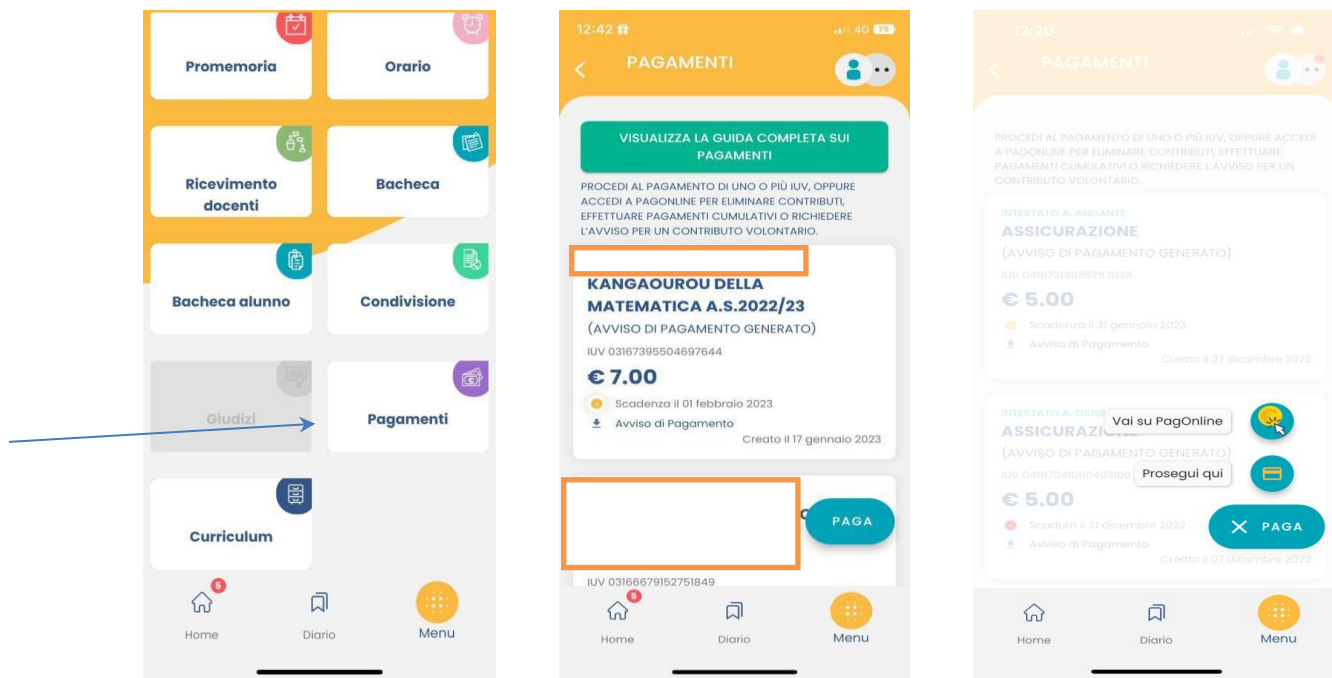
Promemoria

Orario

Ricevimento docenti

Bacheca

Bacheca alunno

Condivisione

Giudizi

Pagamenti

Curriculum

5
Home

Diario

Menu

12:42

4G 76

PAGAMENTI

VISUALIZZA LA GUIDA COMPLETA SUI PAGAMENTI

PROCEDI AL PAGAMENTO DI UNO O PIÙ IUV, OPPURE ACCEDI A PAGONLINE PER ELIMINARE CONTRIBUTI, EFFETTUARE PAGAMENTI CUMULATIVI O RICHIEDERE L'AVVISO PER UN CONTRIBUTO VOLONTARIO.

KANGAOUROU DELLA MATEMATICA A.S.2022/23
(AVVISO DI PAGAMENTO GENERATO)
IUV 03167395504697644
€ 7.00
Scadenza il 01 febbraio 2023
Avviso di Pagamento
Creato il 17 gennaio 2023

PAGA

IUV 03166679152751849

5
Home

Diario

Menu

12:20

PAGAMENTI

PROCEDI AL PAGAMENTO DI UNO O PIÙ IUV, OPPURE ACCEDI A PAGONLINE PER ELIMINARE CONTRIBUTI, EFFETTUARE PAGAMENTI CUMULATIVI O RICHIEDERE L'AVVISO PER UN CONTRIBUTO VOLONTARIO.

INTESTATO A: ANDANTE
ASSICURAZIONE
(AVVISO DI PAGAMENTO GENERATO)
IUV 04167214835257839
€ 5.00
Scadenza il 31 gennaio 2023
Avviso di Pagamento
Creato il 27 dicembre 2022

INTESTATO A: GIUS
ASSICURAZIONE
(AVVISO DI PAGAMENTO GENERATO)
IUV 04167041060402106
€ 5.00
Scaduto il 31 dicembre 2022
Avviso di Pagamento
Creato il 07 dicembre 2022

Vai su PagOnline

Prosegui qui

PAGA

Home

Diario

Menu